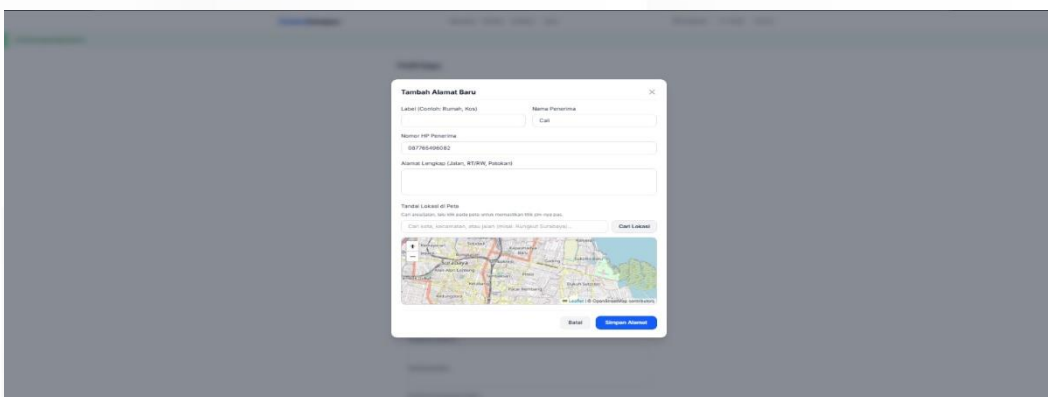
Tambah Alamat Baru

×

Label (Contoh: Rumah, Kos)

Nama Penerima

Cali

Nomor HP Penerima

097765496082

Alamat Lengkap (Jalan, RT/RW, Patokan)

Tandai Lokasi di Peta

Cari alamatmu, lalu klik pada peta untuk memastikan titik pin nya pas.

Cari kota, kecamatan, atau jalan (misal: Kunjipot Surabaya)...

Cari Lokasi

+

−

Leaflet | © OpenStreetMap contributors

Batal

Simpan Alamat